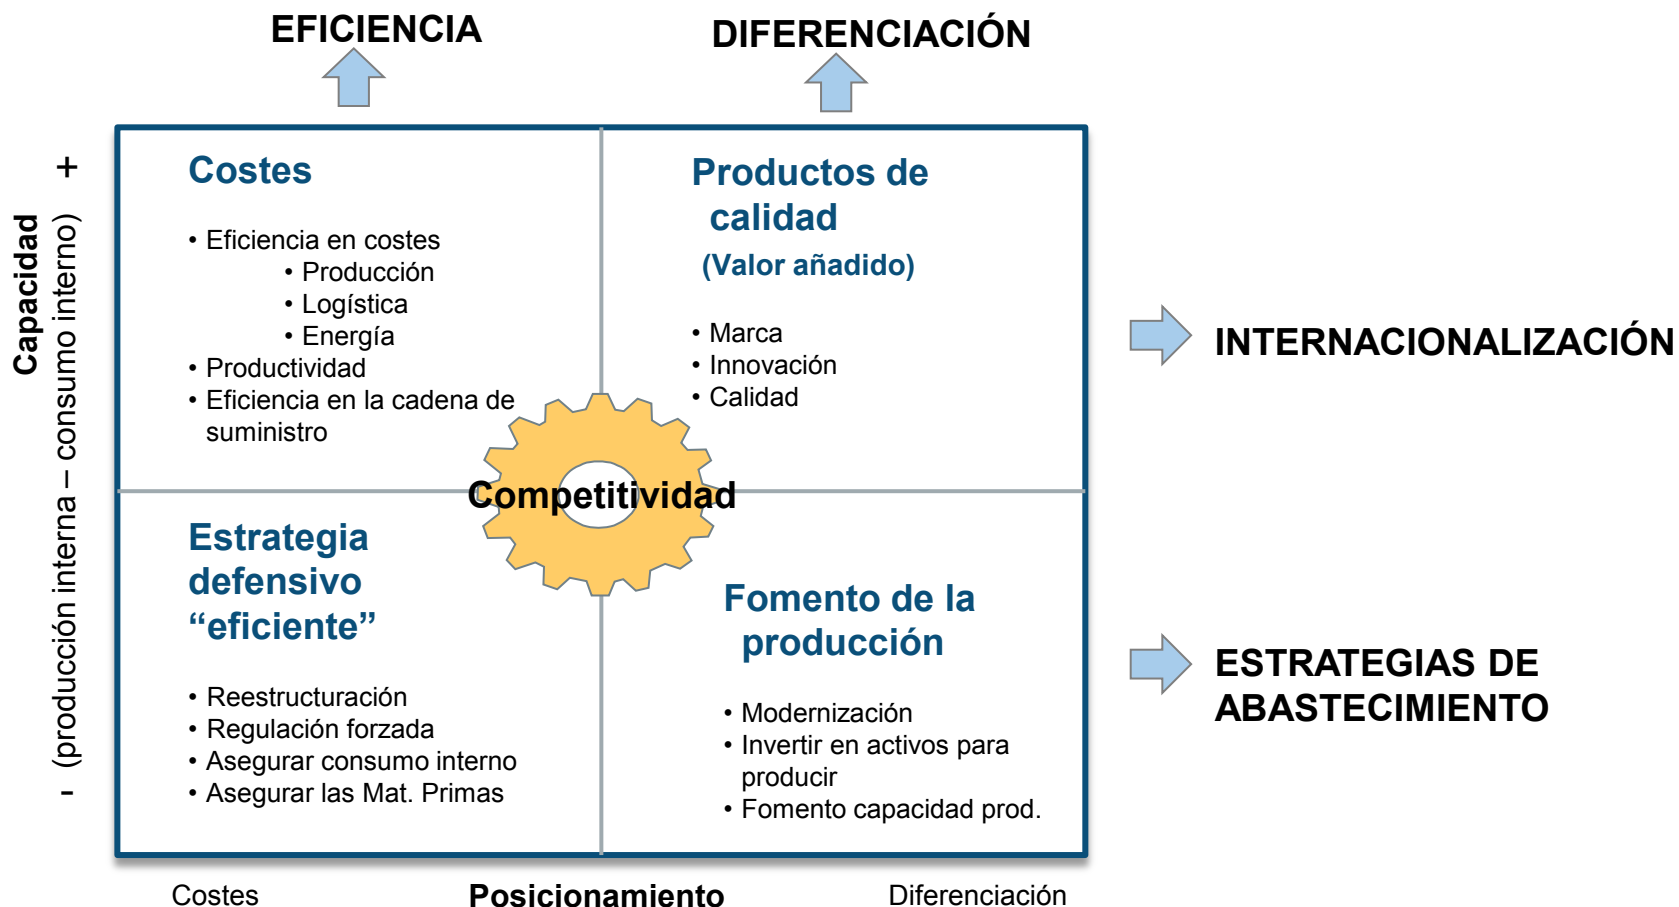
EFICIENCIA

DIFERENCIACIÓN

+

Capacidad

(producción interna – consumo interno)

-

Costes

• Eficiencia en costes
• Producción
• Logística
• Energía
• Productividad
• Eficiencia en la cadena de suministro

Productos de calidad
(Valor añadido)

• Marca
• Innovación
• Calidad

Competitividad

Estrategia defensivo “eficiente”

• Reestructuración
• Regulación forzada
• Asegurar consumo interno
• Asegurar las Mat. Primas

Fomento de la producción

• Modernización
• Invertir en activos para producir
• Fomento capacidad prod.

INTERNACIONALIZACIÓN

ESTRATEGIAS DE ABASTECIMIENTO

Costes

Posicionamiento

Diferenciación